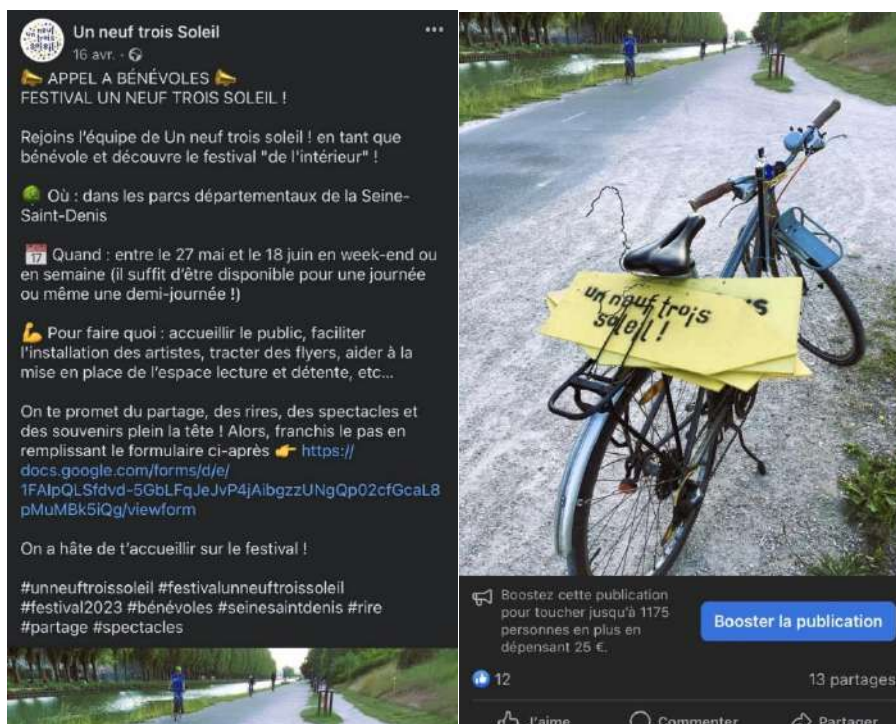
Un neuf trois Soleil
16 avr. ·

APPEL A BÉNÉVOLES
FESTIVAL UN NEUF TROIS SOLEIL !

Rejoins l'équipe de Un neuf trois soleil ! en tant que bénévole et découvre le festival "de l'intérieur" !

Où : dans les parcs départementaux de la Seine-Saint-Denis

17 Quand : entre le 27 mai et le 18 juin en week-end ou en semaine (il suffit d'être disponible pour une journée ou même une demi-journée !)

Pour faire quoi : accueillir le public, faciliter l'installation des artistes, tracter des flyers, aider à la mise en place de l'espace lecture et détente, etc...

On te promet du partage, des rires, des spectacles et des souvenirs plein la tête ! Alors, franchis le pas en remplissant le formulaire ci-après https://docs.google.com/forms/d/e/1FAIpQLSfdvd-5GbLFqJeJvP4jAibgzzUNgQp02cfGcaL8pMuMBk5iQg/viewform

On a hâte de t'accueillir sur le festival !

#unneuftroissoleil #festivalunneuftroissoleil #festival2023 #bénévoles #seinesaintdenis #rire #partage #spectacles

un neuf trois soleil !

Boostez cette publication pour toucher jusqu'à 1175 personnes en plus en dépensant 25 €.

Booster la publication

12

13 partages

J'aime Commenter Partager